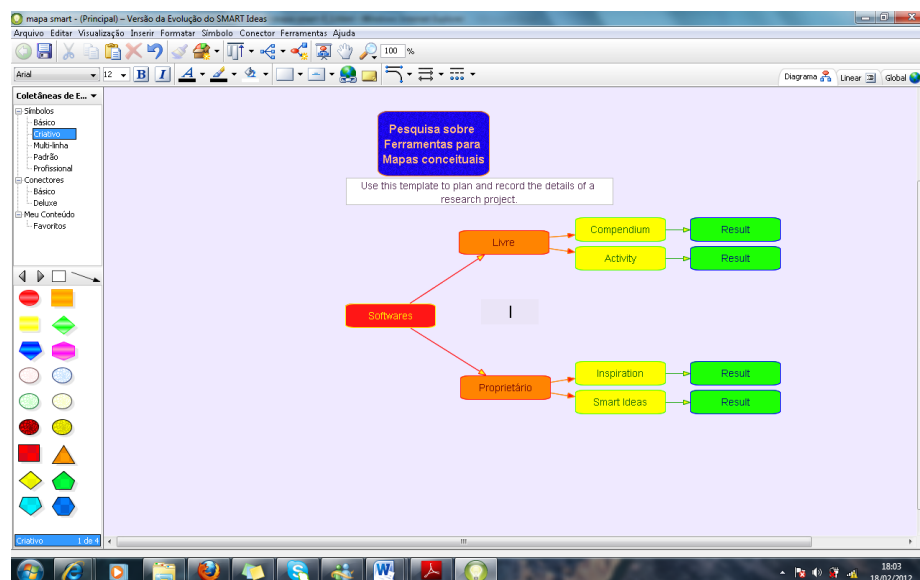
mapa smart - (Principal) – Versão da Evolução do SMART Ideas

Arquivo Editar Visualização Inserir Formatar Símbolo Conector Ferramentas Ajuda

100 %

Arial 12 B I

Diagrama Linear Global

Coletâneas de E...
Símbolos
Básico
Criativo
Multi-linha
Padrão
Profissional
Conectores
Básico
Deluxe
Meu Conteúdo
Favoritos

Criativo 1 de 4

Pesquisa sobre Ferramentas para Mapas conceituais

Use this template to plan and record the details of a research project.

Softwares

Livre

Proprietário

Compendium

Activity

Inspiration

Smart Ideas

Result

Result

Result

Result

I

18:03
18/02/2012